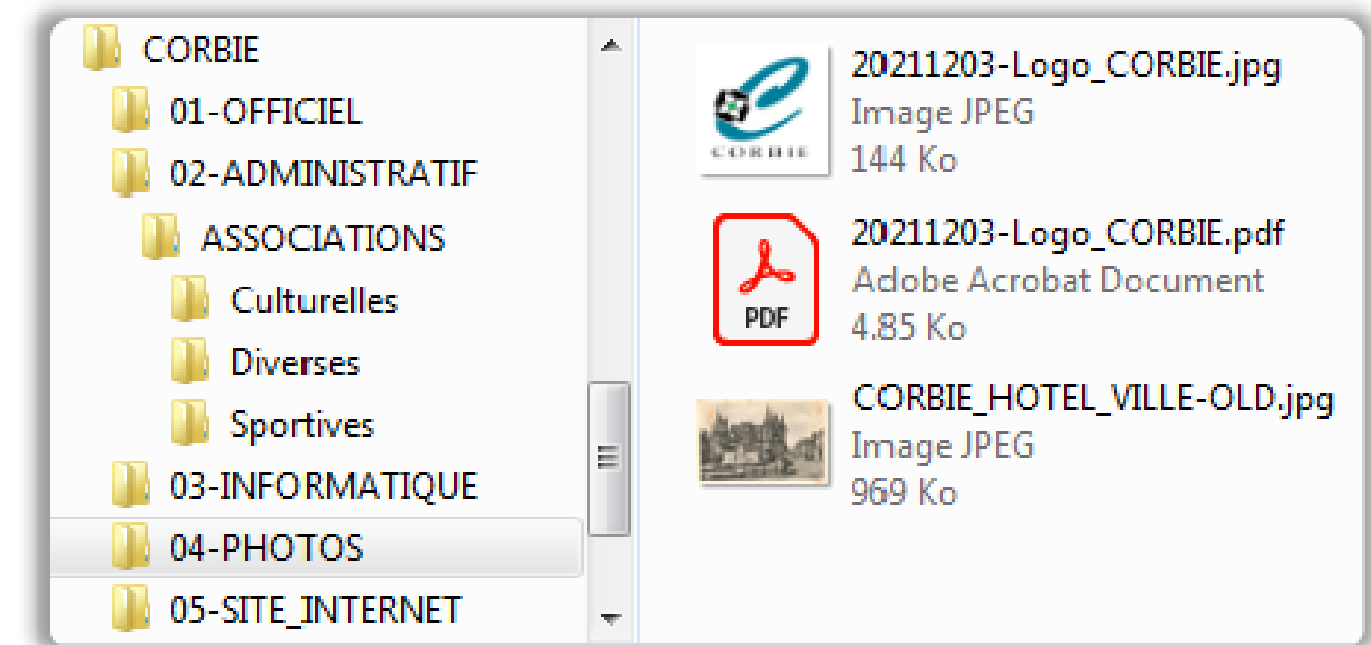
CORBIE
01-OFFICIEL
02-ADMINISTRATIF
ASSOCIATIONS
Culturelles
Diverses
Sportives
03-INFORMATIQUE
04-PHOTOS
05-SITE_INTERNET

CORBIE
20211203-Logo_CORBIE.jpg
Image JPEG
144 Ko

PDF
20211203-Logo_CORBIE.pdf
Adobe Acrobat Document
4.85 Ko

CORBIE_HOTEL_VILLE-OLD.jpg
Image JPEG
969 Ko